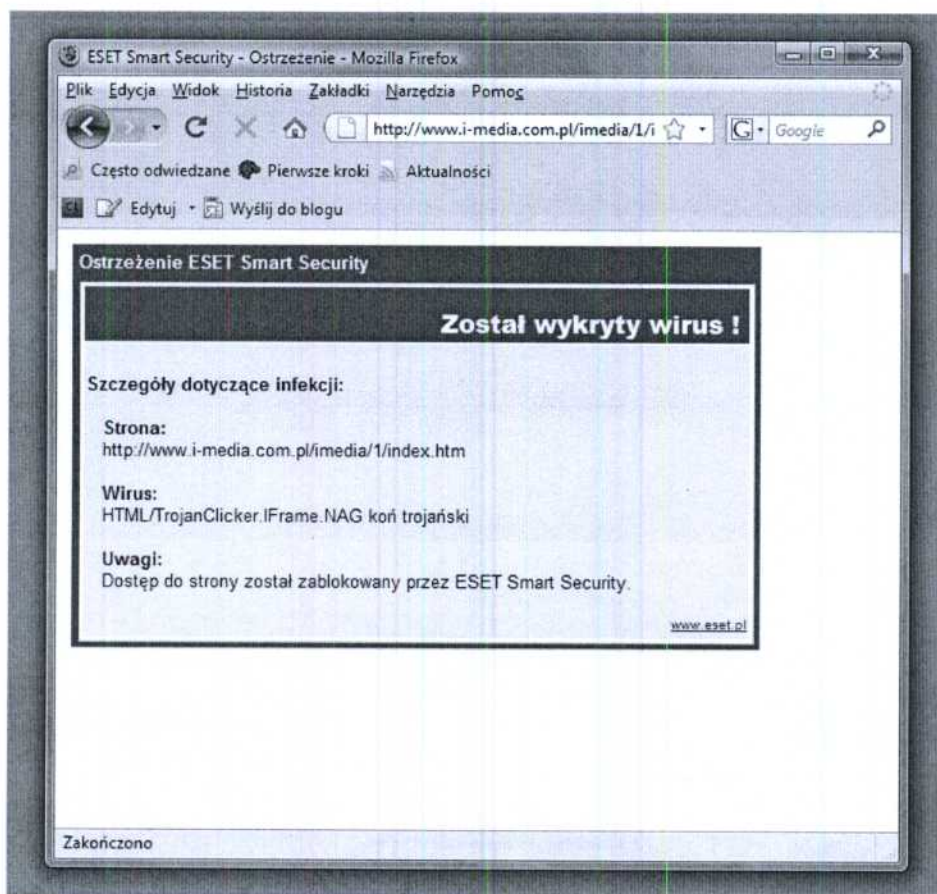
ESET Smart Security - Ostrzeżenie - Mozilla Firefox

Plik Edycja Widok Historia Zakładki Narzędzia Pomoc

http://www.i-media.com.pl/imedia/1/i

Google

Często odwiedzane Pierwsze kroki Aktualności

Edytuj Wyślij do blogu

Ostrzeżenie ESET Smart Security

Został wykryty wirus !

Szczegóły dotyczące infekcji:

Strona:
http://www.i-media.com.pl/imedia/1/index.htm

Wirus:
HTML/TrojanClicker.IFrame.NAG koń trojański

Uwagi:
Dostęp do strony został zablokowany przez ESET Smart Security.

www.eset.pl

Zakończono